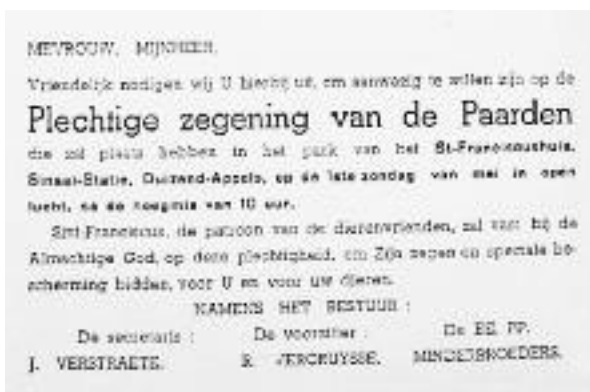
MEVROUW, MIJNHEER,

Vriendelijk nodigen wij U hierbij uit, om aanwezig te willen zijn op de

Plechtige zegening van de Paarden

die zal plaats hebben in het park van het St-Franciscushuis, Sinaai-Statie, Ouwerd-Appels, op de 1ste zondag van mei in open lucht, na de hoogmis van 10 uur.

Sint-Franciscus, de patroon van de dierenvrienden, zal voor bij de Almachtige God, op deze plechtigheid, om Zijn zegen en speciale bescherming bidden, voor U en voor uw dieren.

NAMENS HET BESTUUR :

De secretaris :
J. VERSTRAETE.

De voorzitter :
R. VERCRUYSSE.

De EE. PP.
MINDERBROEDERS.